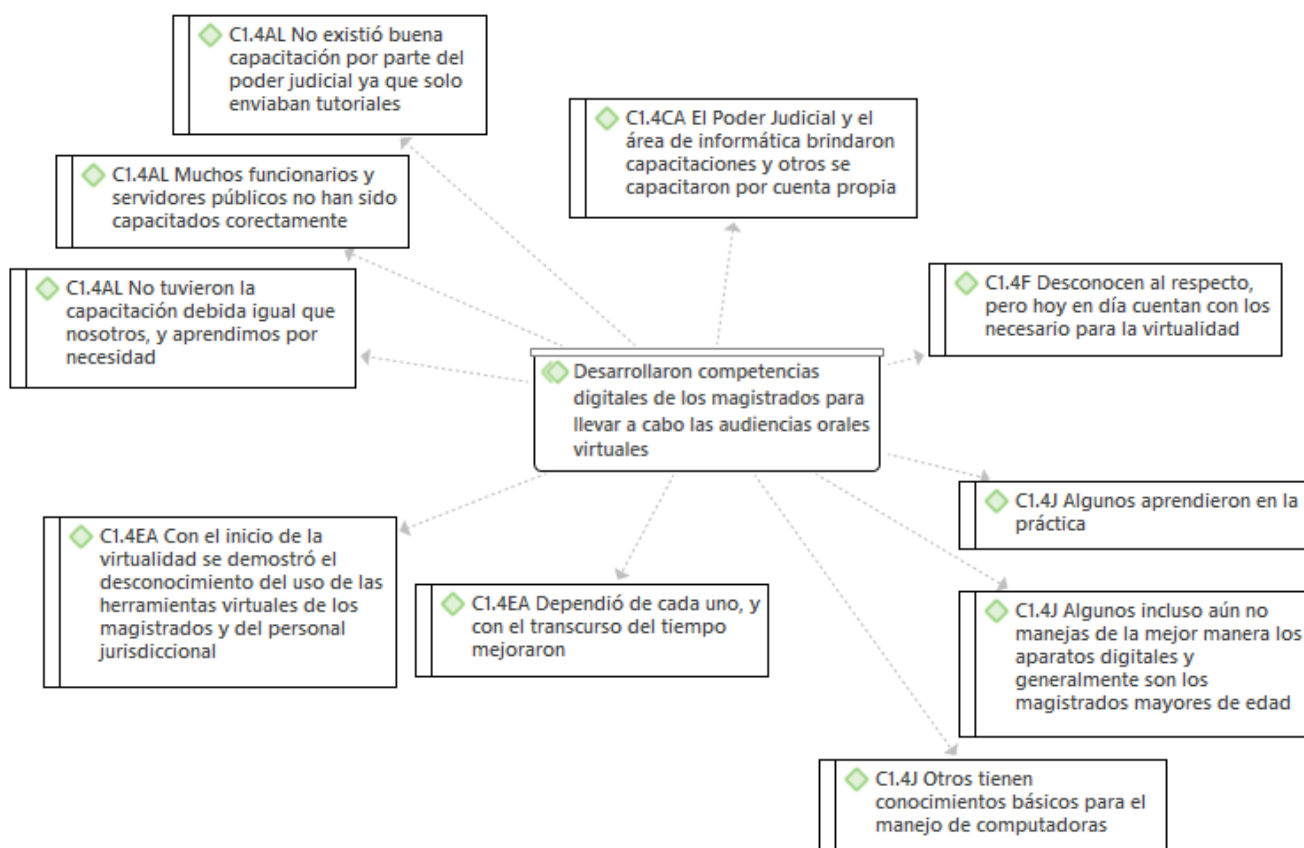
C1.4AL No existió buena capacitación por parte del poder judicial ya que solo enviaban tutoriales

C1.4CA El Poder Judicial y el área de informática brindaron capacitaciones y otros se capacitaron por cuenta propia

C1.4AL Muchos funcionarios y servidores públicos no han sido capacitados corectamente

C1.4F Desconocen al respecto, pero hoy en día cuentan con los necesario para la virtualidad

C1.4AL No tuvieron la capacitación debida igual que nosotros, y aprendimos por necesidad

Desarrollaron competencias digitales de los magistrados para llevar a cabo las audiencias orales virtuales

C1.4J Algunos aprendieron en la práctica

C1.4EA Con el inicio de la virtualidad se demostró el desconocimiento del uso de las herramientas virtuales de los magistrados y del personal jurisdiccional

C1.4EA Dependió de cada uno, y con el transcurso del tiempo mejoraron

C1.4J Algunos incluso aún no manejas de la mejor manera los aparatos digitales y generalmente son los magistrados mayores de edad

C1.4J Otros tienen conocimientos básicos para el manejo de computadoras